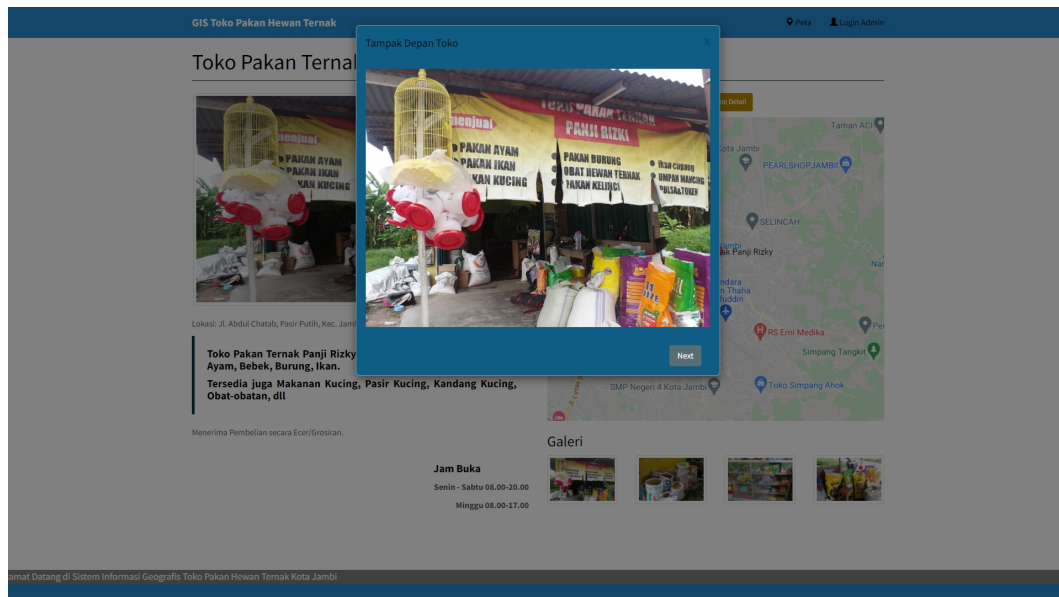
GIS Toko Pakan Hewan Ternak

Peta Login Admin

Toko Pakan Ternak

Tampak Depan Toko

×

PANJI RIZKI

menjual

PAKAN AYAM
PAKAN IKAN
PAKAN KUCING

PAKAN BURUNG
OBAT HEWAN TERNAK
PAKAN KELINCI

ISI GUBUG
UMPAN MANCING
PULSA&TOKEN

Next

Lokasi: Jl. Abdul Chatab, Pasir Putih, Kec. Jaml

Toko Pakan Ternak Panji Rizky
Ayam, Bebek, Burung, Ikan.

Tersedia juga Makanan Kucing, Pasir Kucing, Kandang Kucing, Obat-obatan, dll

Menerima Pembelian secara Ecer/Grosiran.

Jam Buka

Senin - Sabtu 08.00-20.00

Minggu 08.00-17.00

Detail

Taman ACI

PEARLSHOPJAMBII

SELINCAH

Panji Rizky

RS Erni Medika

Simpang Tangkit

SMP Negeri 4 Kota Jambi

Toko Simpang Ahok

Galeri

amat Datang di Sistem Informasi Geografis Toko Pakan Hewan Ternak Kota Jambi